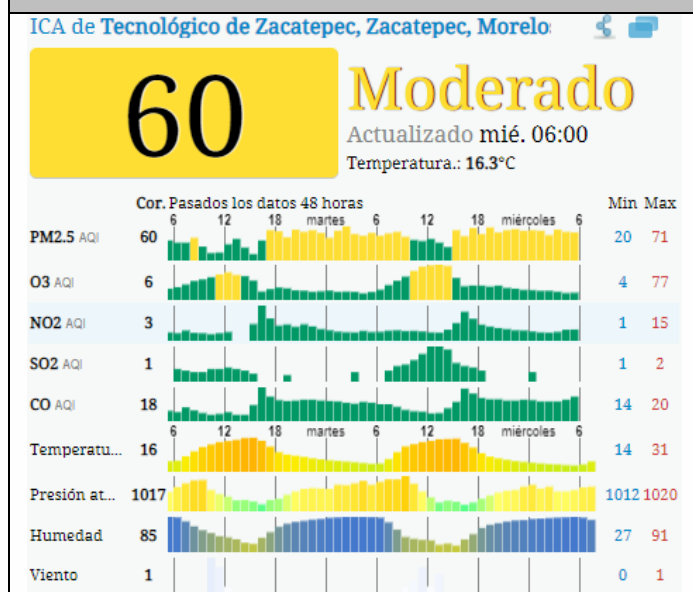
ICA de Tecnológico de Zacatepec, Zacatepec, Morelos

60

Moderado

Actualizado mié. 06:00

Temperatura.: 16.3°C

Cor. Pasados los datos 48 horas

6 12 18 martes 6 12 18 miércoles 6

Min Max

| | Cor. | Min | Max |
|---|---|---|---|
| PM2.5 AQI | 60 | 20 | 71 |
| O3 AQI | 6 | 4 | 77 |
| NO2 AQI | 3 | 1 | 15 |
| SO2 AQI | 1 | 1 | 2 |
| CO AQI | 18 | 14 | 20 |
| Temperatu... | 16 | 14 | 31 |
| Presión at... | 1017 | 1012 | 1020 |
| Humedad | 85 | 27 | 91 |
| Viento | 1 | 0 | 1 |

6 12 18 martes 6 12 18 miércoles 6